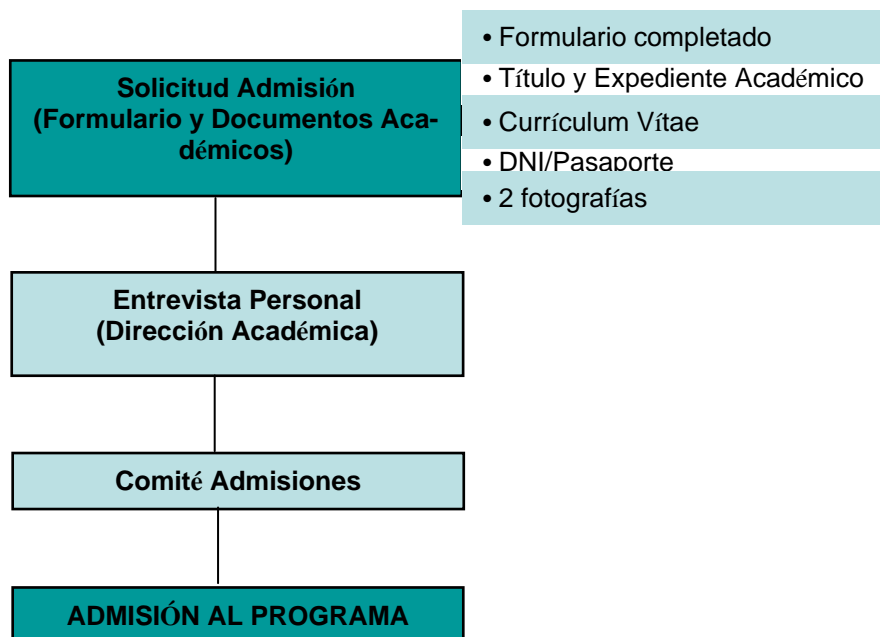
Solicitud Admisión (Formulario y Documentos Académicos)

• Formulario completado
• Título y Expediente Académico
• Currículum Vítae
• DNI/Pasaporte
• 2 fotografías

Entrevista Personal (Dirección Académica)

Comité Admisiones

ADMISIÓN AL PROGRAMA